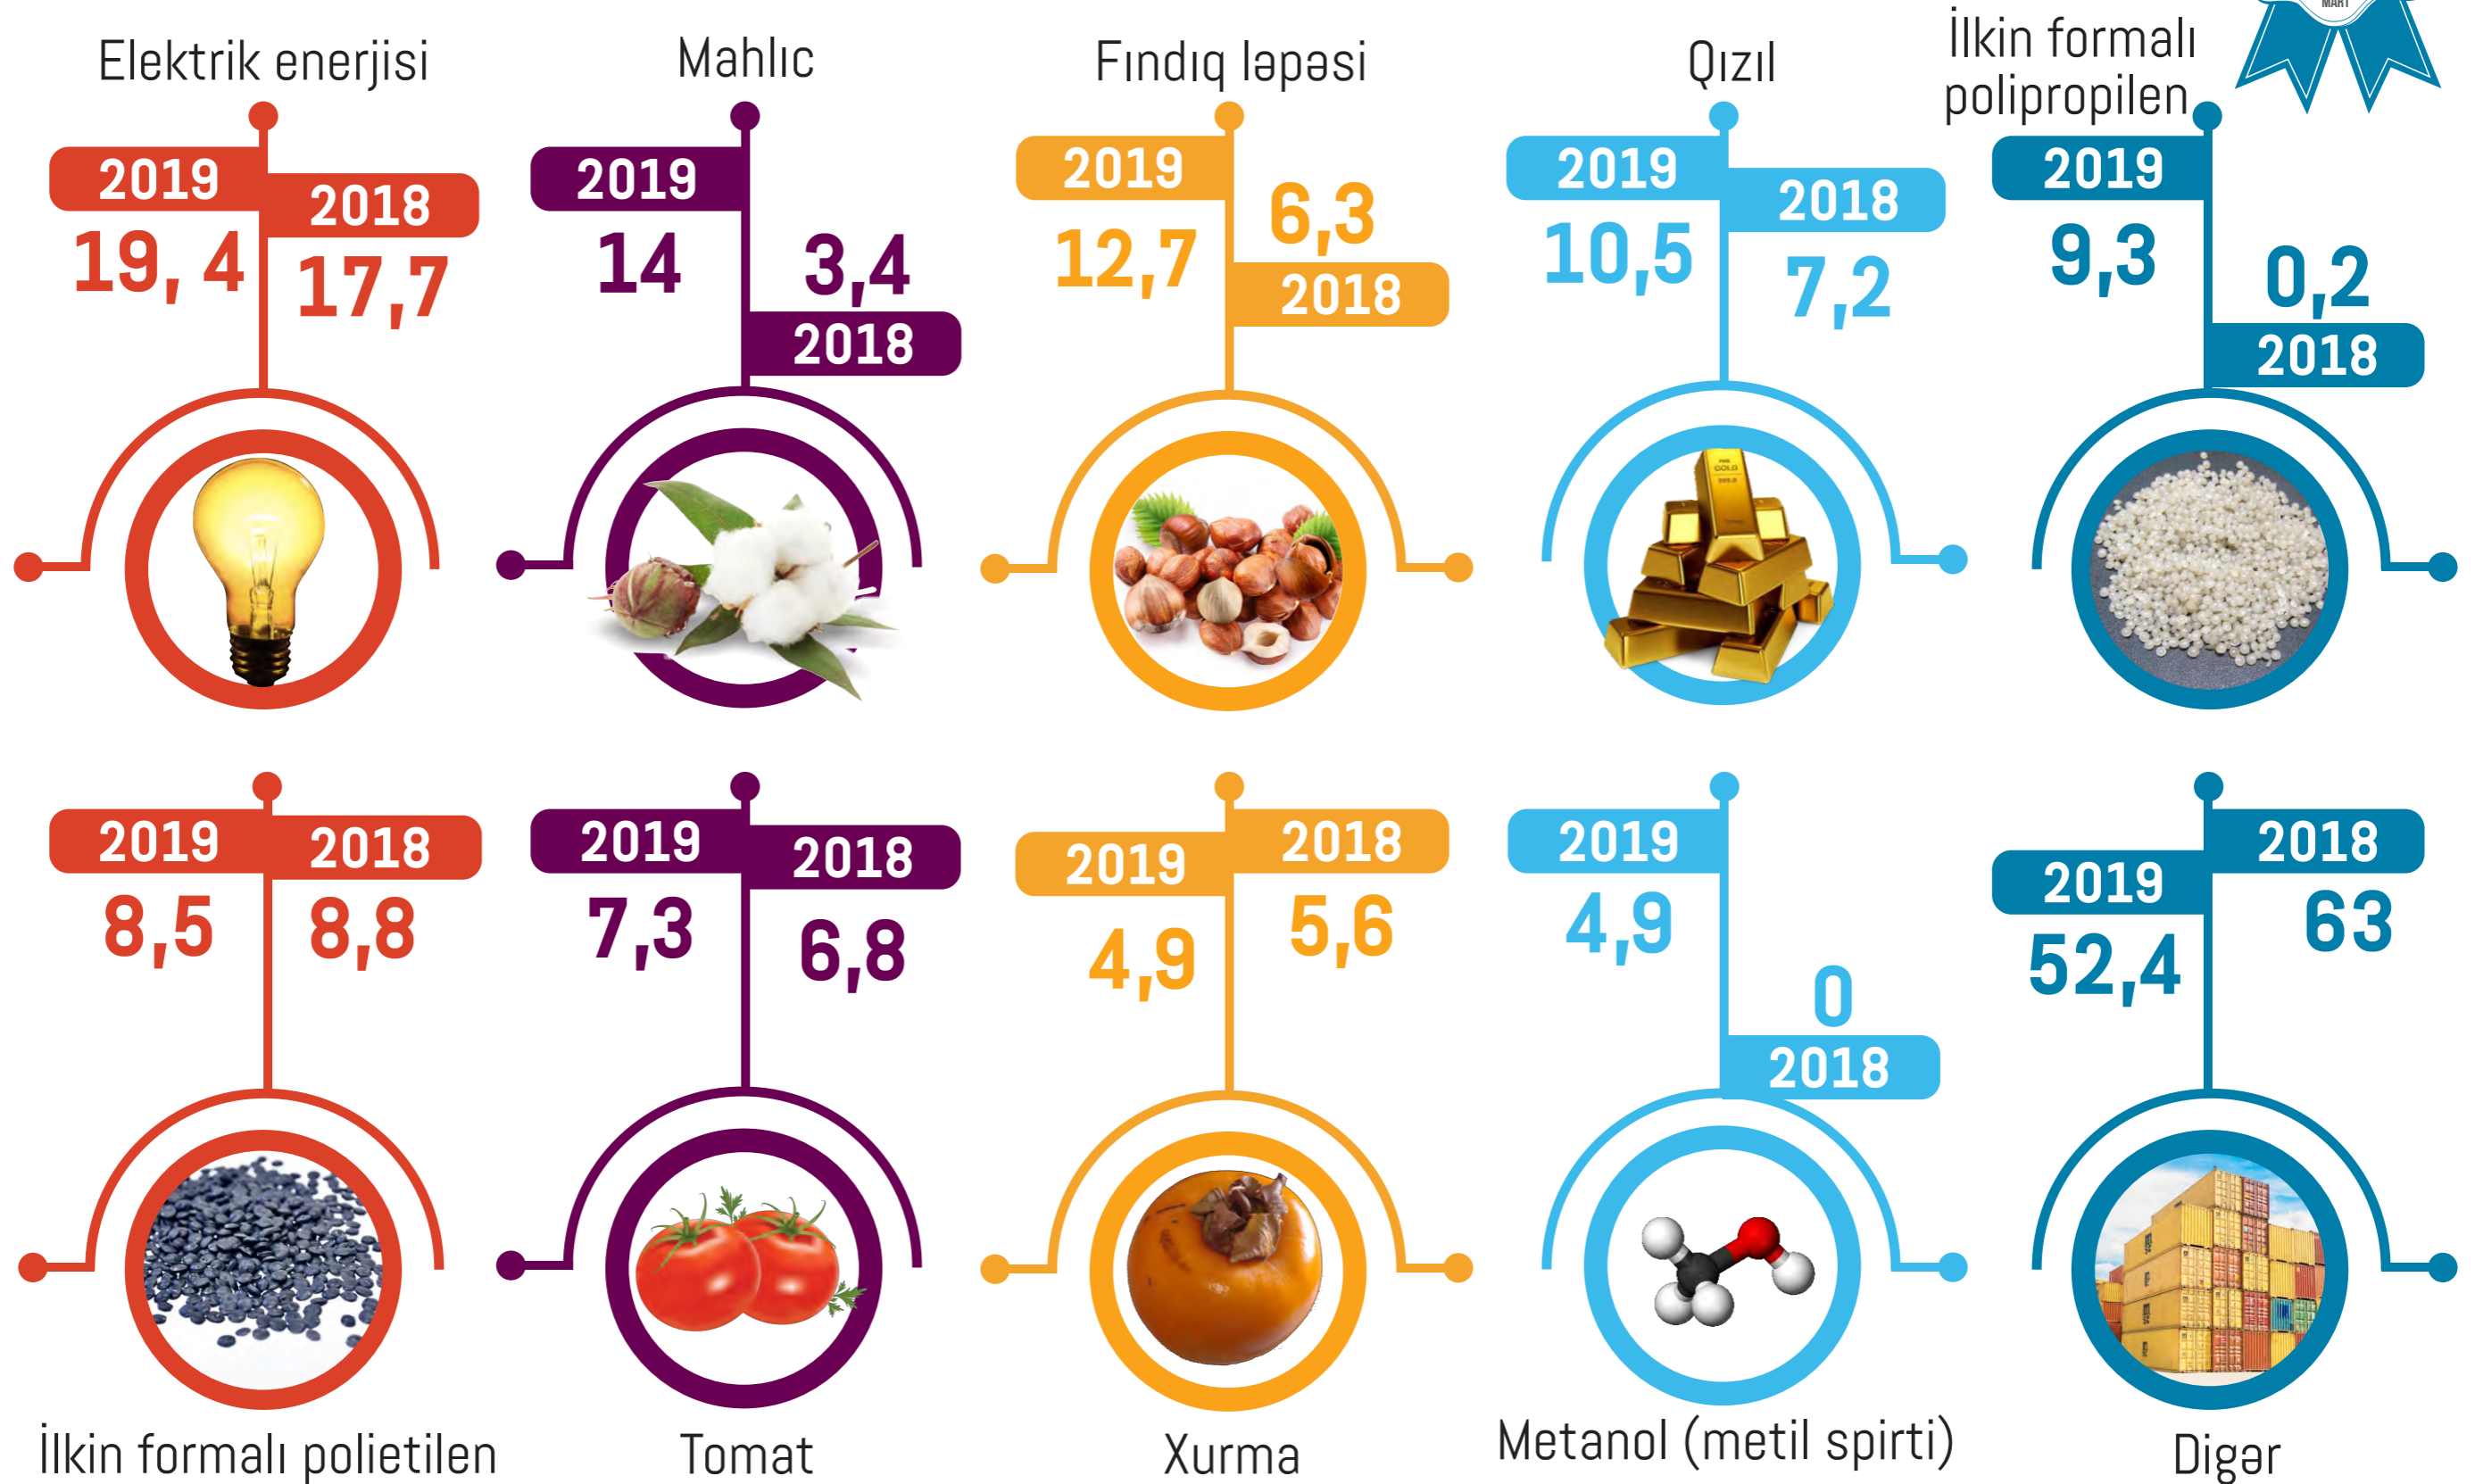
Elektrik enerjisi
2019
2018
19, 4
17,7

Mahlıc
2019
14
3,4
2018

Fındıq ləpəsi
2019
6,3
12,7
2018

Qızıl
2019
2018
10,5
7,2

İlkin formalı polipropilen
MART
2019
9,3
0,2
2018

2019
2018
8,5
8,8
İlkin formalı polietilen

2019
2018
7,3
6,8
Tomat

2019
2018
5,6
4,9
Xurma

2019
4,9
0
2018
Metanol (metil spirti)

2018
2019
63
52,4
Digər